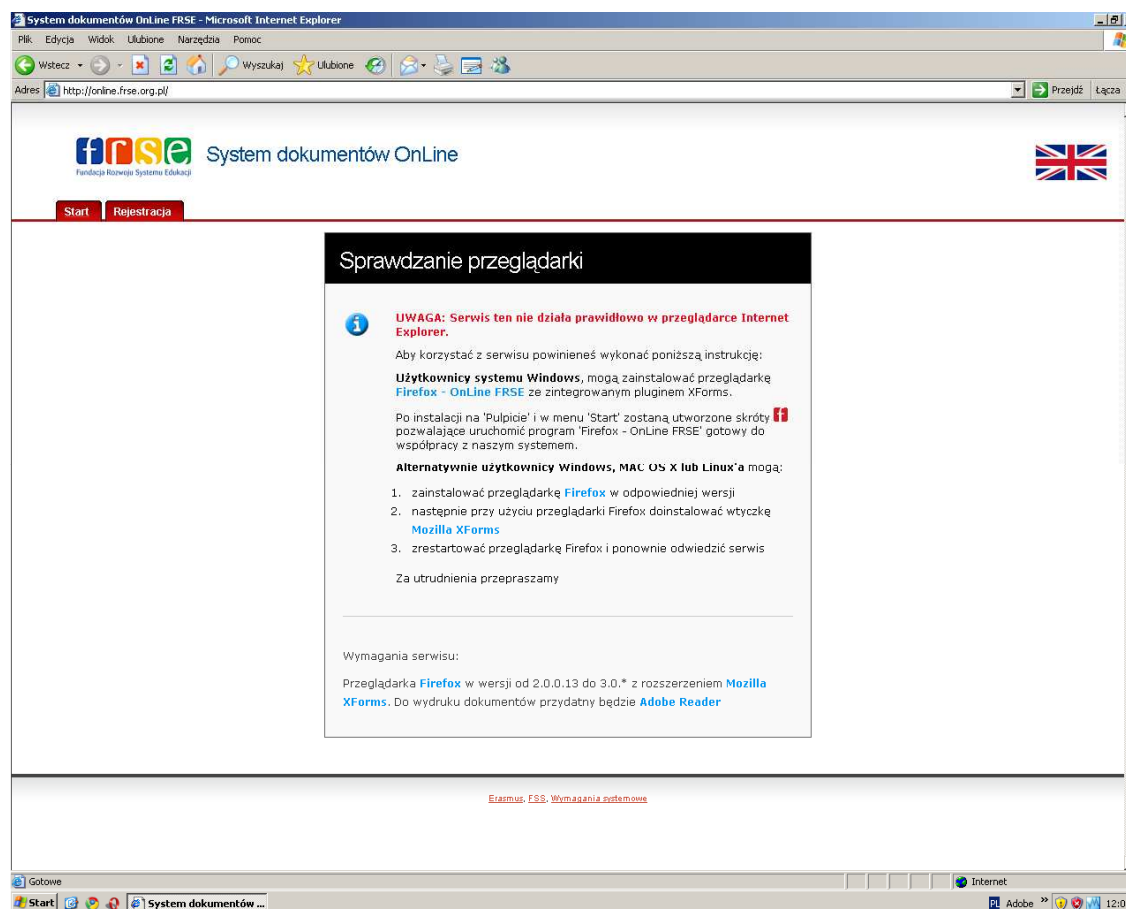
System dokumentów OnLine FRSE - Microsoft Internet Explorer

Plik Edycja Widok Ulubione Narzędzia Pomoc

Wstecz Wyszukaj Ulubione

Adres http://online.frse.org.pl/ Przejdź Łącza

frse Fundacja Rozwoju Systemu Edukacji System dokumentów OnLine

Start Rejestracja

Sprawdzanie przeglądarki

UWAGA: Serwis ten nie działa prawidłowo w przeglądarce Internet Explorer.

Aby korzystać z serwisu powinieneś wykonać poniższą instrukcję:

Użytkownicy systemu Windows, mogą zainstalować przeglądarkę Firefox - OnLine FRSE ze zintegrowanym pluginem XForms.

Po instalacji na 'Pulpicie' i w menu 'Start' zostaną utworzone skróty pozwalające uruchomić program 'Firefox - OnLine FRSE' gotowy do współpracy z naszym systemem.

Alternatywnie użytkownicy Windows, MAC OS X lub Linux'a mogą:

1. zainstalować przeglądarkę Firefox w odpowiedniej wersji
2. następnie przy użyciu przeglądarki Firefox doinstalować wtyczkę Mozilla XForms
3. zrestartować przeglądarkę Firefox i ponownie odwiedzić serwis

Za utrudnienia przepraszamy

Wymagania serwisu:

Przeglądarka Firefox w wersji od 2.0.0.13 do 3.0.* z rozszerzeniem Mozilla XForms. Do wydruku dokumentów przydatny będzie Adobe Reader

Erasmus, FSS, Wymagania systemowe

Gotowe Internet

Start System dokumentów ... PL Adobe 12:0